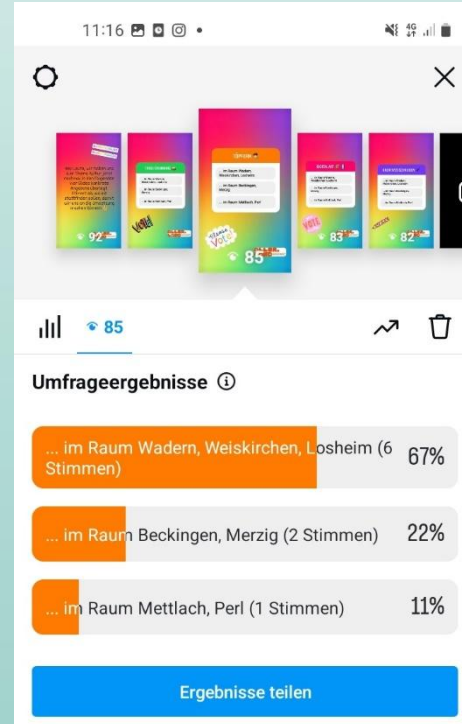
11:16

92

85

83

82

85

Umfrageergebnisse ⓘ

... im Raum Wadern, Weiskirchen, Losheim (6 Stimmen) 67%

... im Raum Beckingen, Merzig (2 Stimmen) 22%

... im Raum Mettlach, Perl (1 Stimmen) 11%

Ergebnisse teilen